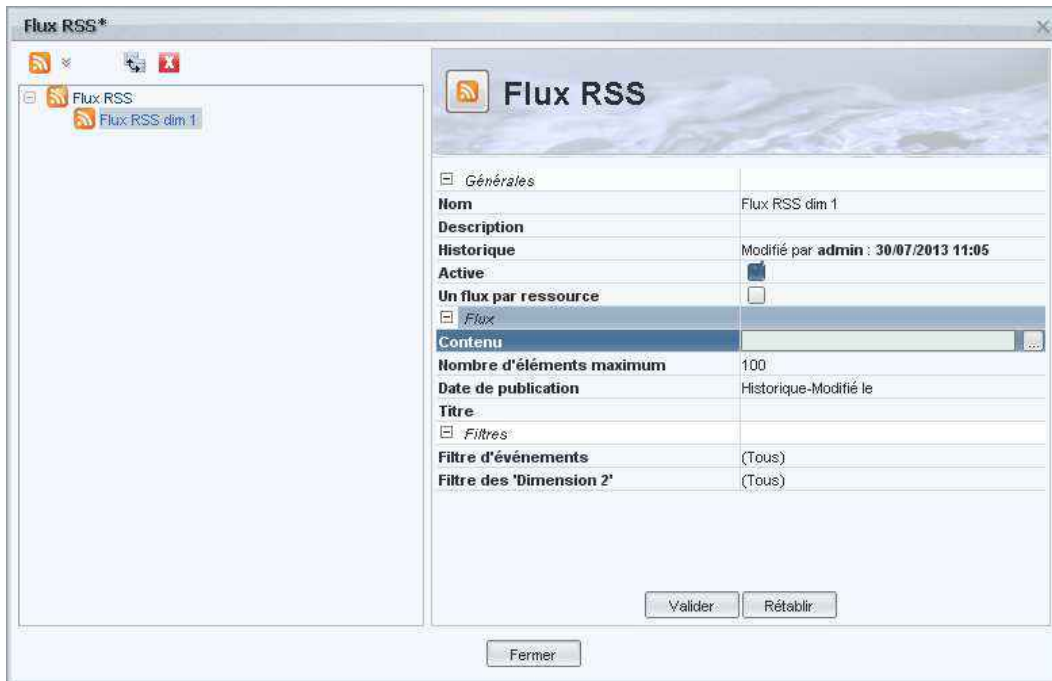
Flux RSS*

Flux RSS
Flux RSS dim 1

Flux RSS

Générales

| | |
|---|---|
| Nom | Flux RSS dim 1 |
| Description | |
| Historique | Modifié par **admin** : **30/07/2013 11:05** |
| Active | |
| Un flux par ressource | |

Flux

| | |
|---|---|
| Contenu | ... |
| Nombre d'éléments maximum | 100 |
| Date de publication | Historique-Modifié le |
| Titre | |

Filtres

| | |
|---|---|
| Filtre d'événements | (Tous) |
| Filtre des 'Dimension 2' | (Tous) |

Valider Rétablir

Fermer